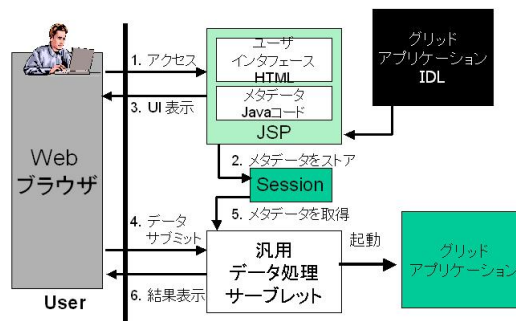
Web
ブラウザ

User

1. アクセス

3. UI 表示

ユーザ
インタフェース
HTML

メタデータ
Javaコード

JSP

グリッド
アプリケーション
IDL

2. メタデータをストア

Session

5. メタデータを取得

4. データ
サブミット

6. 結果表示

汎用
データ処理
サーブレット

起動

グリッド
アプリケーション